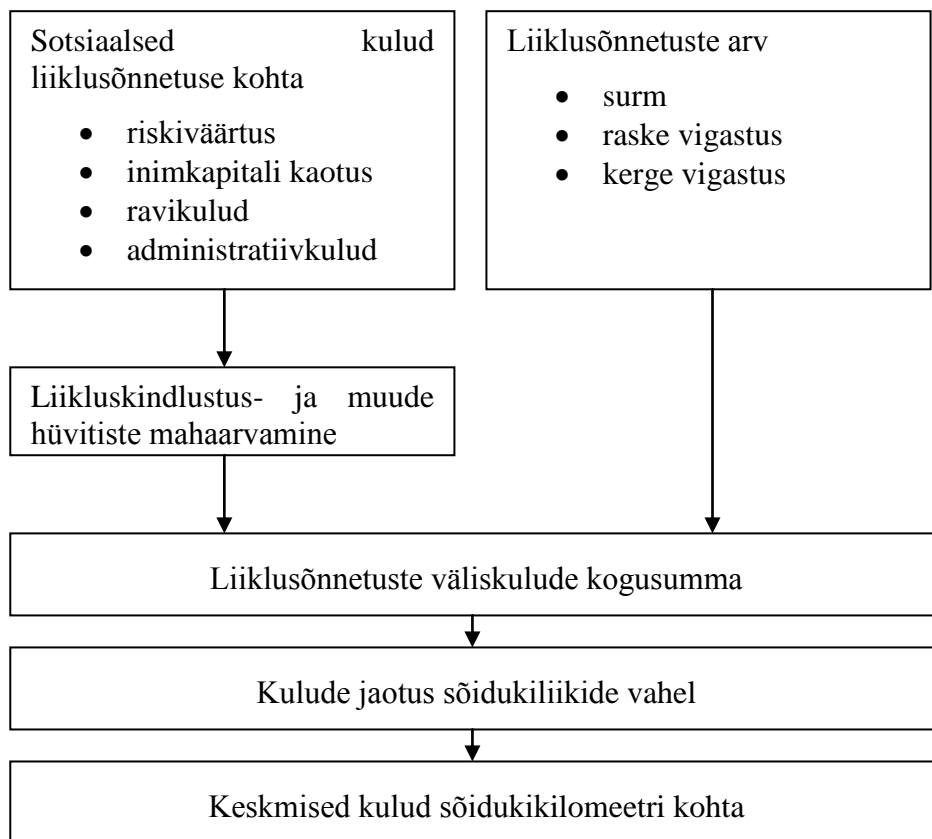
Sotsiaalsed kulud liiklusõnnetuse kohta

- riskiväärtus
- inimkapitali kaotus
- ravikulud
- administratiivkulud

Liiklusõnnetuste arv

- surm
- raske vigastus
- kerge vigastus

Liikluskindlustus- ja muude hüvitiste mahaarvamine

Liiklusõnnetuste väliskulude kogusumma

Kulude jaotus sõidukiliikide vahel

Keskmised kulud sõidukikilomeetri kohta